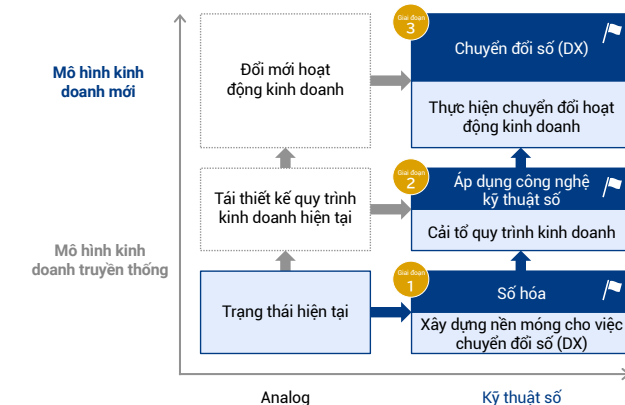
Mô hình kinh doanh mới

Mô hình kinh doanh truyền thống

Đổi mới hoạt động kinh doanh

Tái thiết kế quy trình kinh doanh hiện tại

Trạng thái hiện tại

Giai đoạn 3

Chuyển đổi số (DX)

Thực hiện chuyển đổi hoạt động kinh doanh

Giai đoạn 2

Áp dụng công nghệ kỹ thuật số

Cải tổ quy trình kinh doanh

Giai đoạn 1

Số hóa

Xây dựng nền móng cho việc chuyển đổi số (DX)

Analog

Kỹ thuật số